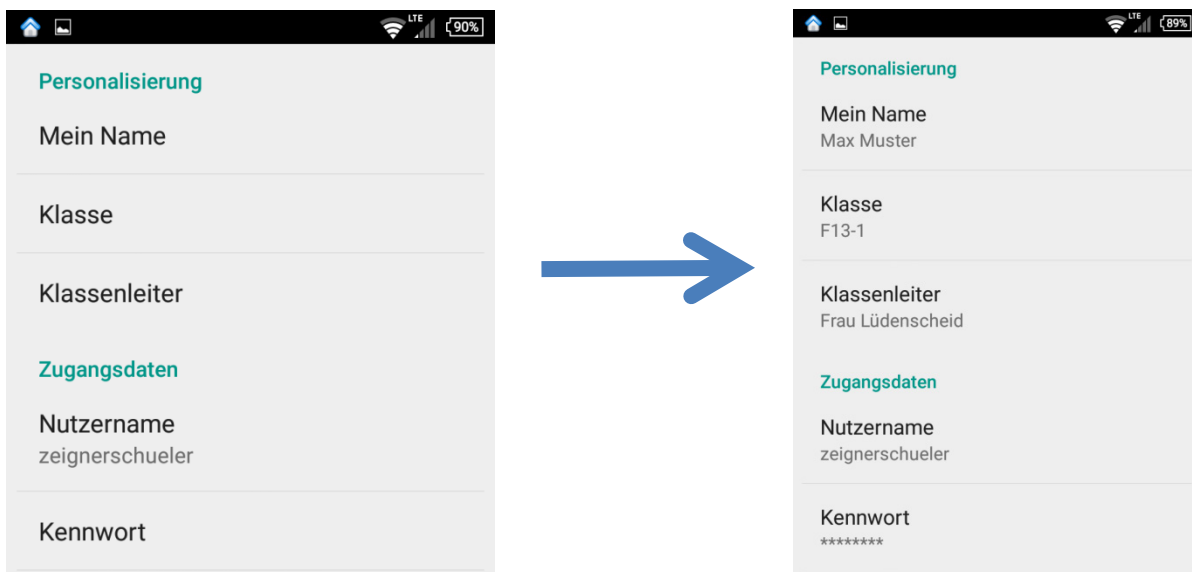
LTE 90%

Personalisierung

Mein Name

Klasse

Klassenleiter

Zugangsdaten

Nutzername
zeignerschueler

Kennwort

LTE 89%

Personalisierung

Mein Name
Max Muster

Klasse
F13-1

Klassenleiter
Frau Lüdenscheid

Zugangsdaten

Nutzername
zeignerschueler

Kennwort
********